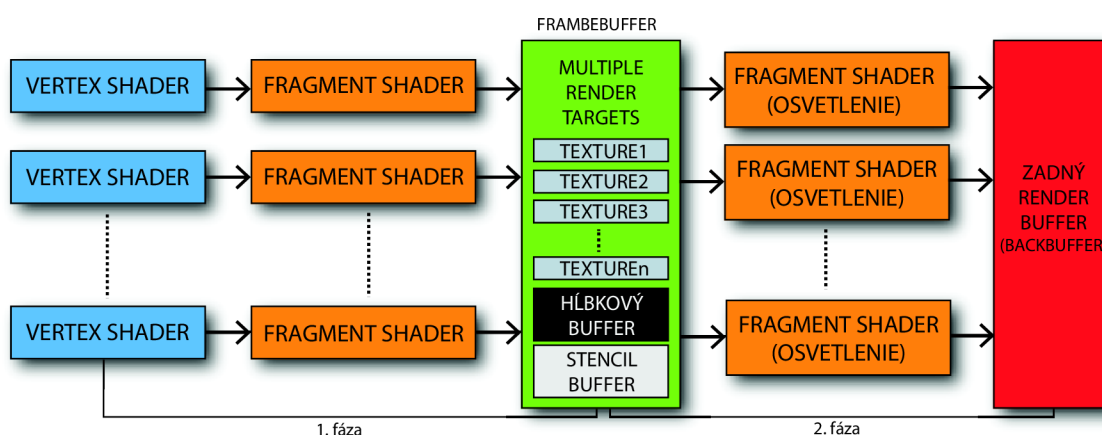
FRAMBEBUFFER

VERTEX SHADER

FRAGMENT SHADER

VERTEX SHADER

FRAGMENT SHADER

VERTEX SHADER

FRAGMENT SHADER

MULTIPLE RENDER TARGETS

TEXTURE1

TEXTURE2

TEXTURE3

TEXTUREn

HĹBKOVÝ BUFFER

STENCIL BUFFER

FRAGMENT SHADER (OSVETLENIE)

FRAGMENT SHADER (OSVETLENIE)

FRAGMENT SHADER (OSVETLENIE)

ZADNÝ RENDER BUFFER (BACKBUFFER

1. fáza

2. fáza